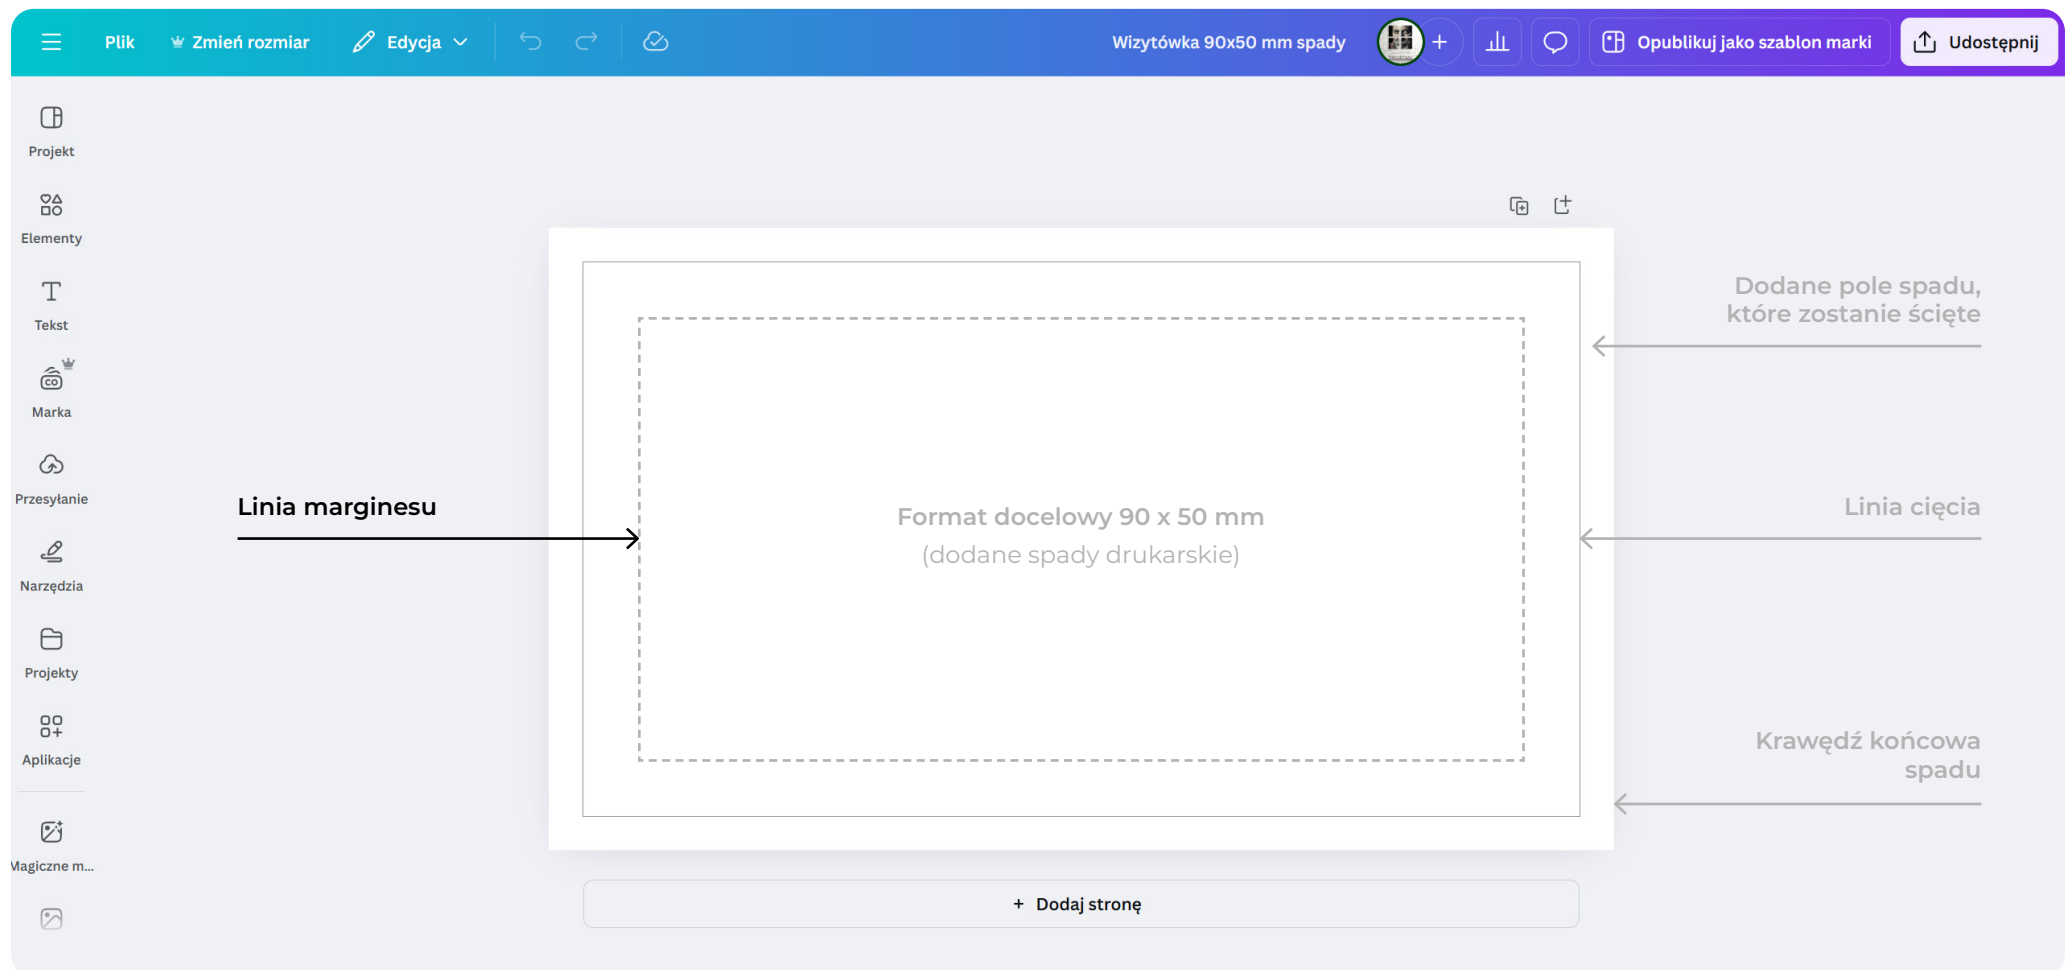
Plik Zmień rozmiar Edycja Wizytówka 90x50 mm spady + Opublikuj jako szablon marki Udostępnij

Projekt
Elementy
Tekst
Marka
Przesyłanie
Narzędzia
Projekty
Aplikacje
Magiczne m...

Dodane pole spadu, które zostanie ścięte

Linia marginesu

Format docelowy 90 x 50 mm
(dodane spady drukarskie)

Linia cięcia

Krawędź końcowa spadu

+ Dodaj stronę